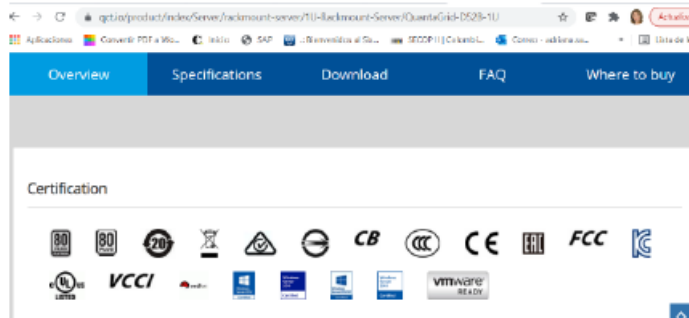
qct.io/product/index/Server/rackmount-server/1U-Rackmount-Server/QuantaGrid-D52B-1U

Actualiz

Aplicaciones Convertir PDF a Wo... Inicio SAP ¡Bienvenidos al Sis... SECOP II | Colombi... Correo - adriana.ca... Lista de l

Overview Specifications Download FAQ Where to buy

Certification

80 PLUS 80 PLUS 20 CB CE EAC FCC

VCCI vmware READY